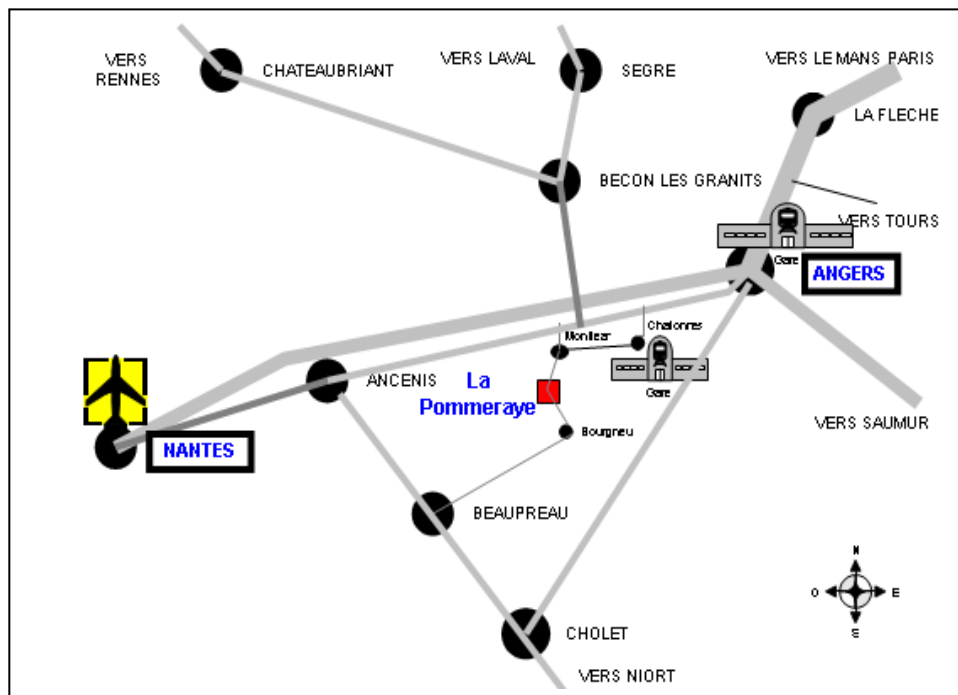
VERS RENNES
CHATEAUBRIANT
VERS LAVAL
SEGRE
VERS LE MANS PARIS
LA FLECHE
BECON LES GRANITS
VERS TOURS
Gare
ANGERS
Montlear
Chalonnes
Gare
La Pommeraye
ANCENIS
NANTES
Bourgneu
VERS SAUMUR
BEAUPREAU
N
O
E
S
CHOLET
VERS NIORT